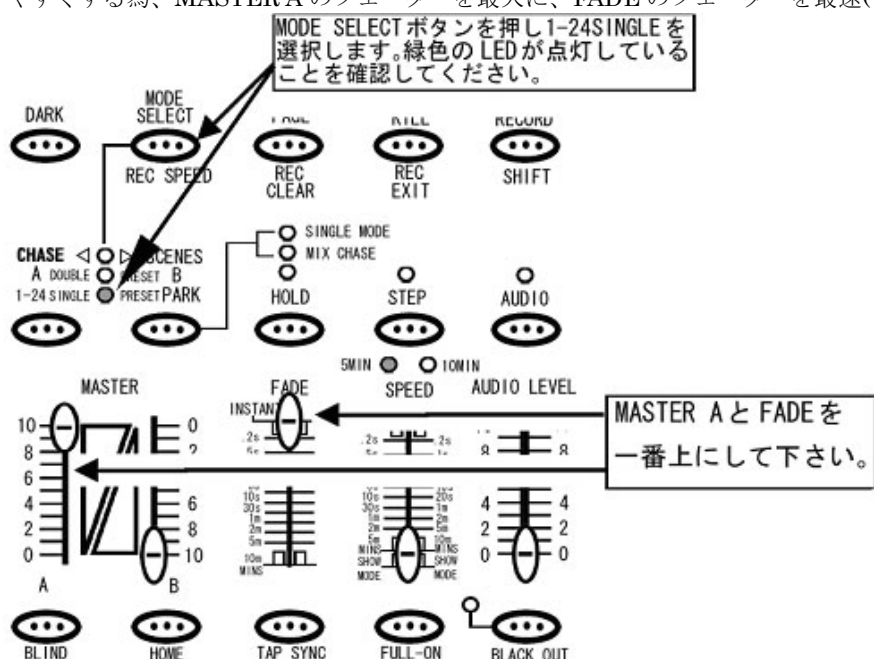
くすくする為、MASTER A のフェーダーを最大に、FADE のフェーダーを最速(

MODE SELECTボタンを押し1-24SINGLEを選択します。緑色のLEDが点灯していることを確認してください。

DARK
MODE SELECT
REC SPEED
PAGE
REC CLEAR
KILL
REC EXIT
RECORD
SHIFT

CHASE ◁ ▷ SCENES
A DOUBLE PRESET B
1-24 SINGLE PRESET PARK
SINGLE MODE
MIX CHASE
HOLD
STEP
AUDIO

5MIN 10MIN
SPEED

MASTER
FADE
AUDIO LEVEL
INSTANT
10
8
6
4
2
0
A
0
2
6
8
10
B
.2s
5s
10s
30s
1m
3m
5m
10m
MINS
.2s
10s
30s
1m
2m
3m
5m
MINS
SHOW
MODE
.2s
20s
1m
2m
3m
10m
MINS
SHOW
MODE
8
4
2
0
8
4
2
0

MASTER A と FADE を
一番上にして下さい。

BLIND
HOME
TAP SYNC
FULL-ON
BLACK OUT